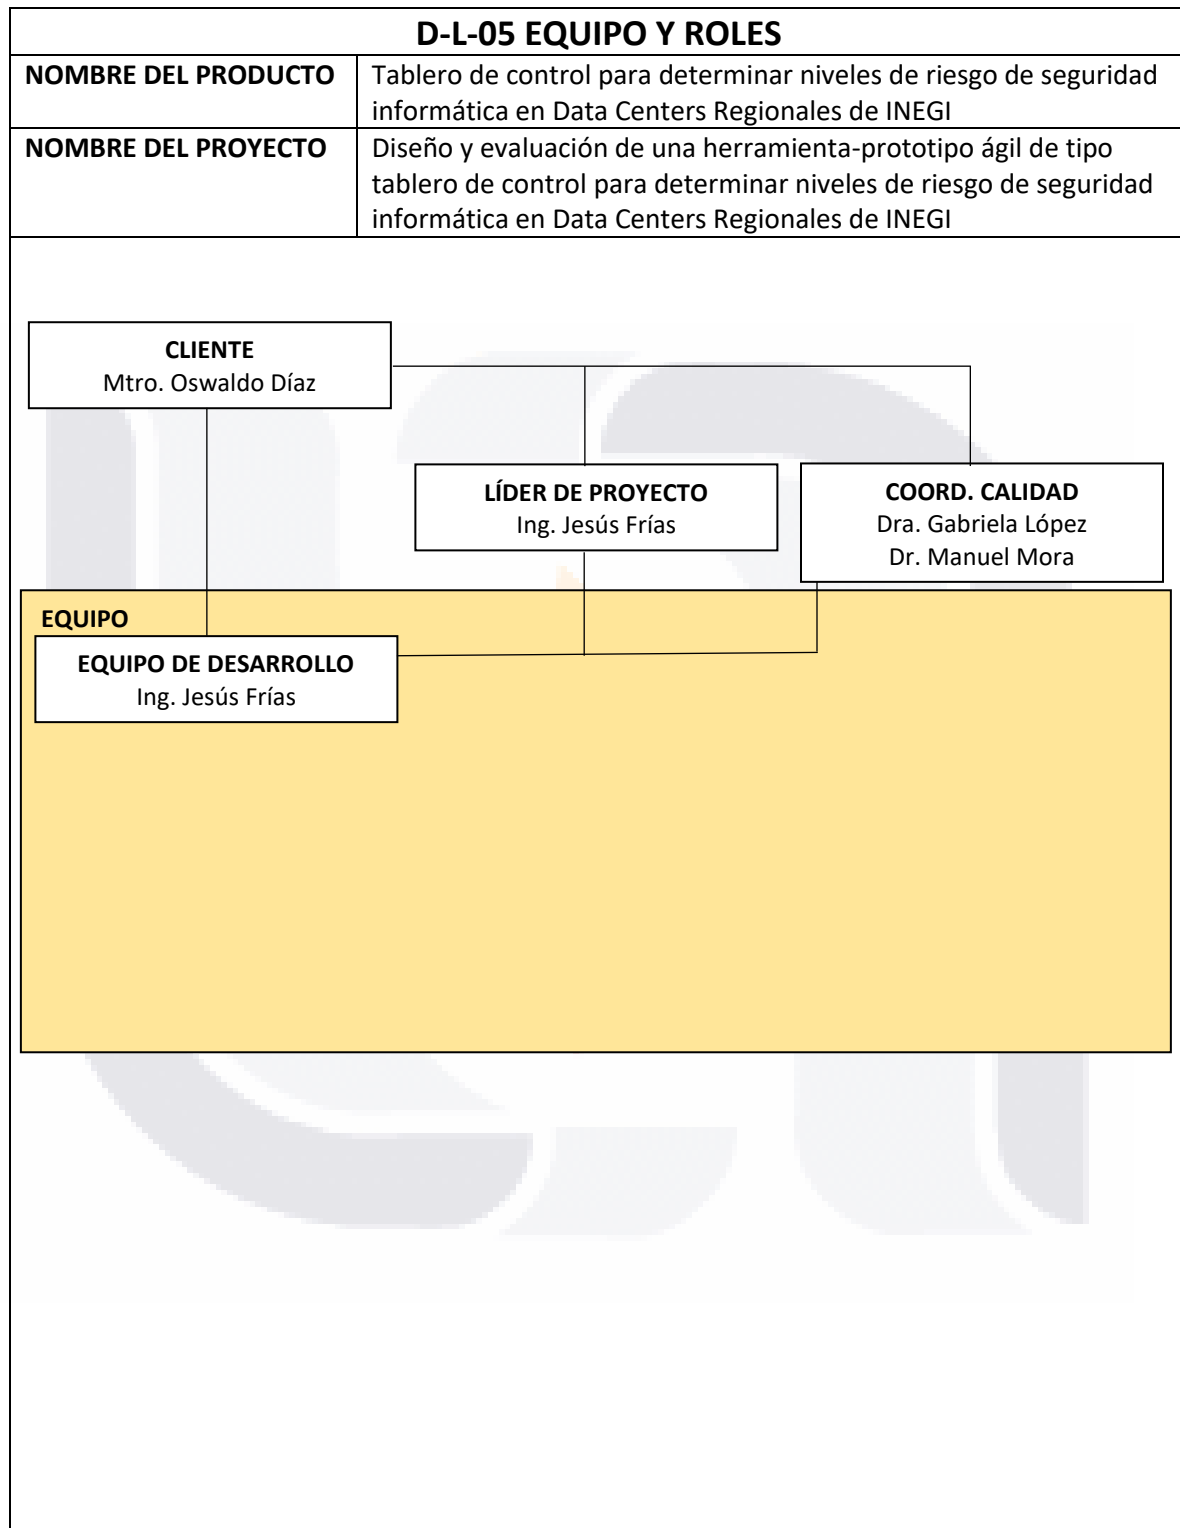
D-L-05 EQUIPO Y ROLES

| NOMBRE DEL PRODUCTO | Tablero de control para determinar niveles de riesgo de seguridad informática en Data Centers Regionales de INEGI |
|---|---|
| NOMBRE DEL PROYECTO | Diseño y evaluación de una herramienta-prototipo ágil de tipo tablero de control para determinar niveles de riesgo de seguridad informática en Data Centers Regionales de INEGI |

CLIENTE
Mtro. Oswaldo Díaz

LÍDER DE PROYECTO
Ing. Jesús Frías

COORD. CALIDAD
Dra. Gabriela López
Dr. Manuel Mora

EQUIPO

EQUIPO DE DESARROLLO
Ing. Jesús Frías